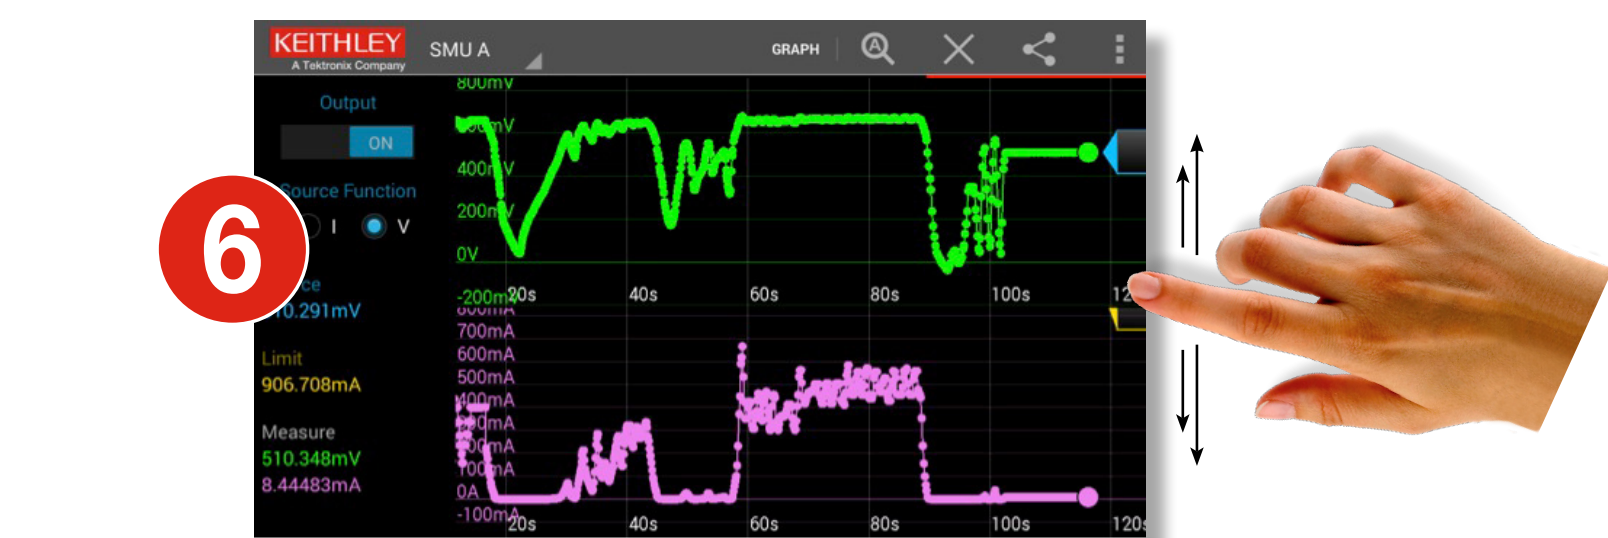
KEITHLEY
A Tektronix Company
SMU A
GRAPH

Output
ON
Source Function
I V
ce
10.291mV
Limit
906.708mA
Measure
510.348mV
8.44483mA

6

800mV
600mV
400mV
200mV
0V
-200mV
20s 40s 60s 80s 100s 12

800mA
700mA
600mA
500mA
400mA
300mA
200mA
100mA
0A
-100mA
20s 40s 60s 80s 100s 120s